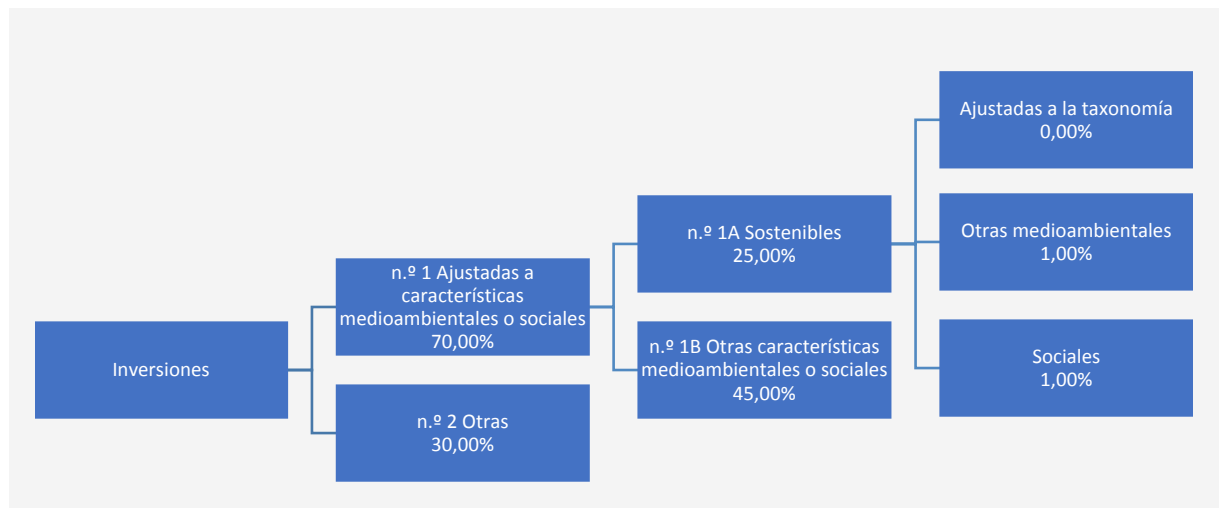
Inversiones

n.º 1 Ajustadas a características medioambientales o sociales
70,00%

n.º 2 Otras
30,00%

n.º 1A Sostenibles
25,00%

n.º 1B Otras características medioambientales o sociales
45,00%

Ajustadas a la taxonomía
0,00%

Otras medioambientales
1,00%

Sociales
1,00%